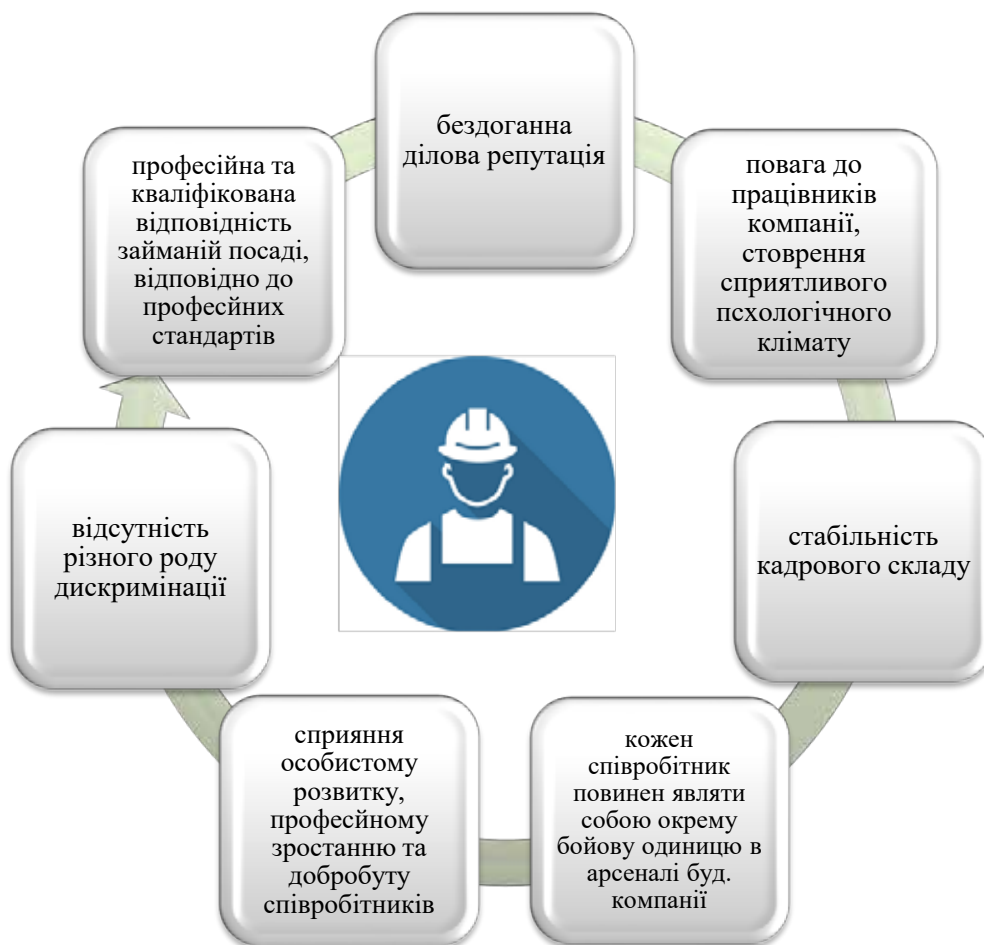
бездоганна ділова репутація

повага до працівників компанії, створення сприятливого псхологічного клімату

стабільність кадрового складу

кожен співробітник повинен являти собою окрему бойову одиницю в арсеналі буд. компанії

сприяння особистому розвитку, професійному зростанню та добробуту співробітників

відсутність різного роду дискримінації

професійна та кваліфікована відповідність займаній посаді, відповідно до професійних стандартів